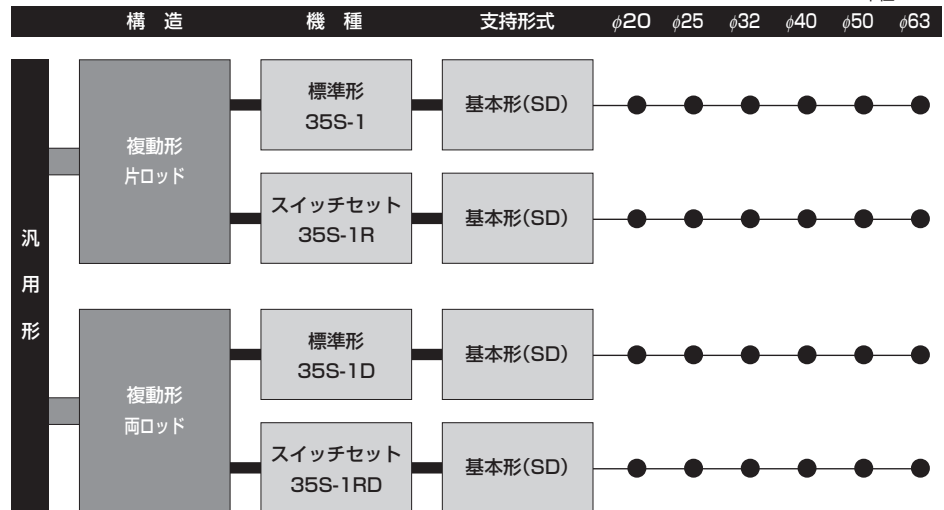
| 構造 | 機種 | 支持形式 | $\phi$20 | $\phi$25 | $\phi$32 | $\phi$40 | $\phi$50 | $\phi$63 |
|---|---|---|---|---|---|---|---|---|
| 汎用形 複動形 片ロッド | 標準形 35S-1 | 基本形(SD) | ● | ● | ● | ● | ● | ● |
| | スイッチセット 35S-1R | 基本形(SD) | ● | ● | ● | ● | ● | ● |
| 汎用形 複動形 両ロッド | 標準形 35S-1D | 基本形(SD) | ● | ● | ● | ● | ● | ● |
| | スイッチセット 35S-1RD | 基本形(SD) | ● | ● | ● | ● | ● | ● |